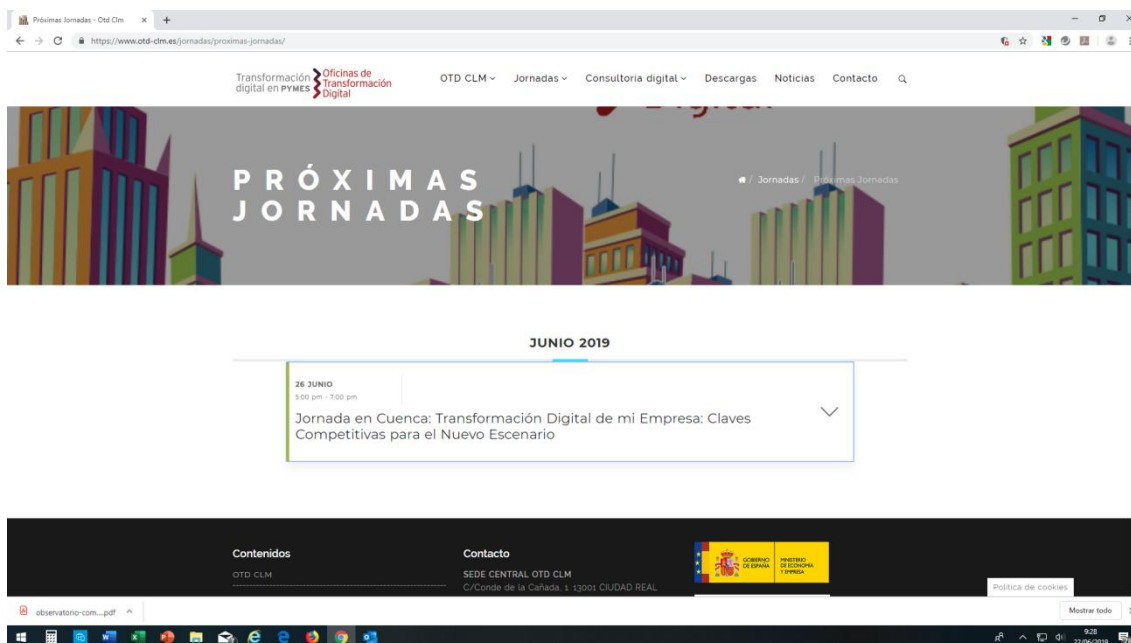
Próximas Jornadas - Otd Clm ×

https://www.otd-clm.es/jornadas/proximas-jornadas/

Transformación digital en PYMES Oficinas de Transformación Digital

OTD CLM Jornadas Consultoria digital Descargas Noticias Contacto

PRÓXIMAS JORNADAS

/ Jornadas / Próximas Jornadas

JUNIO 2019

26 JUNIO
5:00 pm - 7:00 pm

Jornada en Cuenca: Transformación Digital de mi Empresa: Claves Competitivas para el Nuevo Escenario

Contenidos

OTD CLM

Contacto

SEDE CENTRAL OTD CLM
C/Conde de la Cañada, 1 13001 CIUDAD REAL

GOBIERNO DE ESPAÑA MINISTERIO DE ECONOMÍA Y EMPRESA

Política de cookies

observatorio-com....pdf ^

Mostrar todo

9:28
22/06/2019